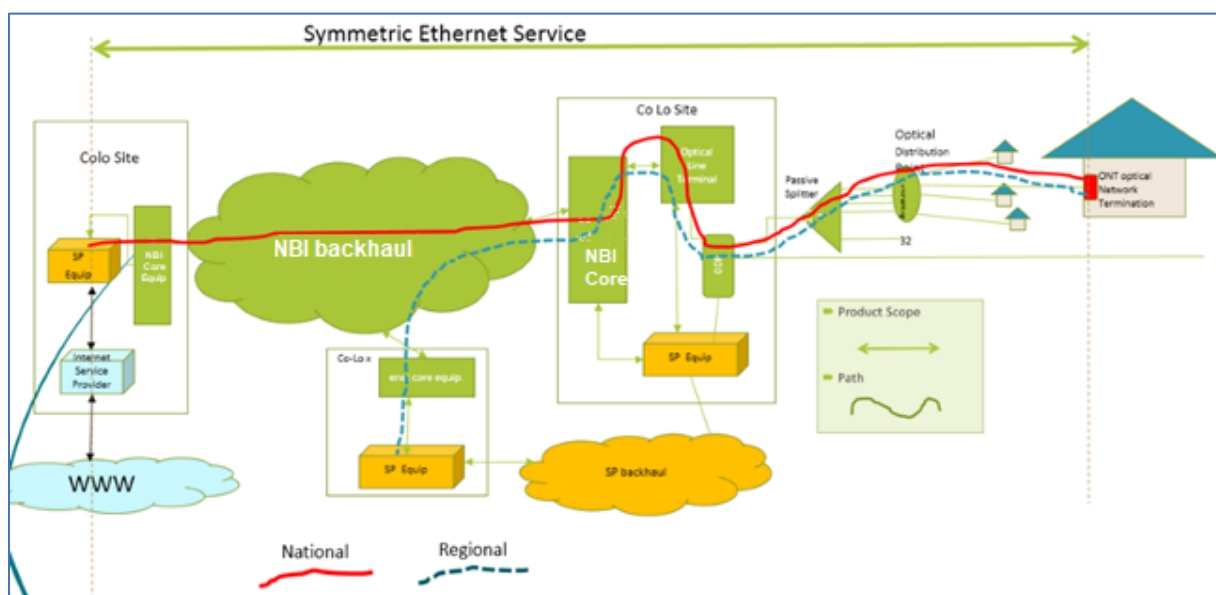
Symmetric Ethernet Service

Colo Site

SP Equip

NBI Core Equip

Internet Service Provider

WWW

NBI backhaul

Co-Lo x

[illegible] core equip

SP Equip

SP backhaul

Co Lo Site

NBI Core

Optical Line Terminal

ODF

SP Equip

Passive Splitter

Optical Distribution Point

32

ONT optical Network Termination

Product Scope

Path

National

Regional